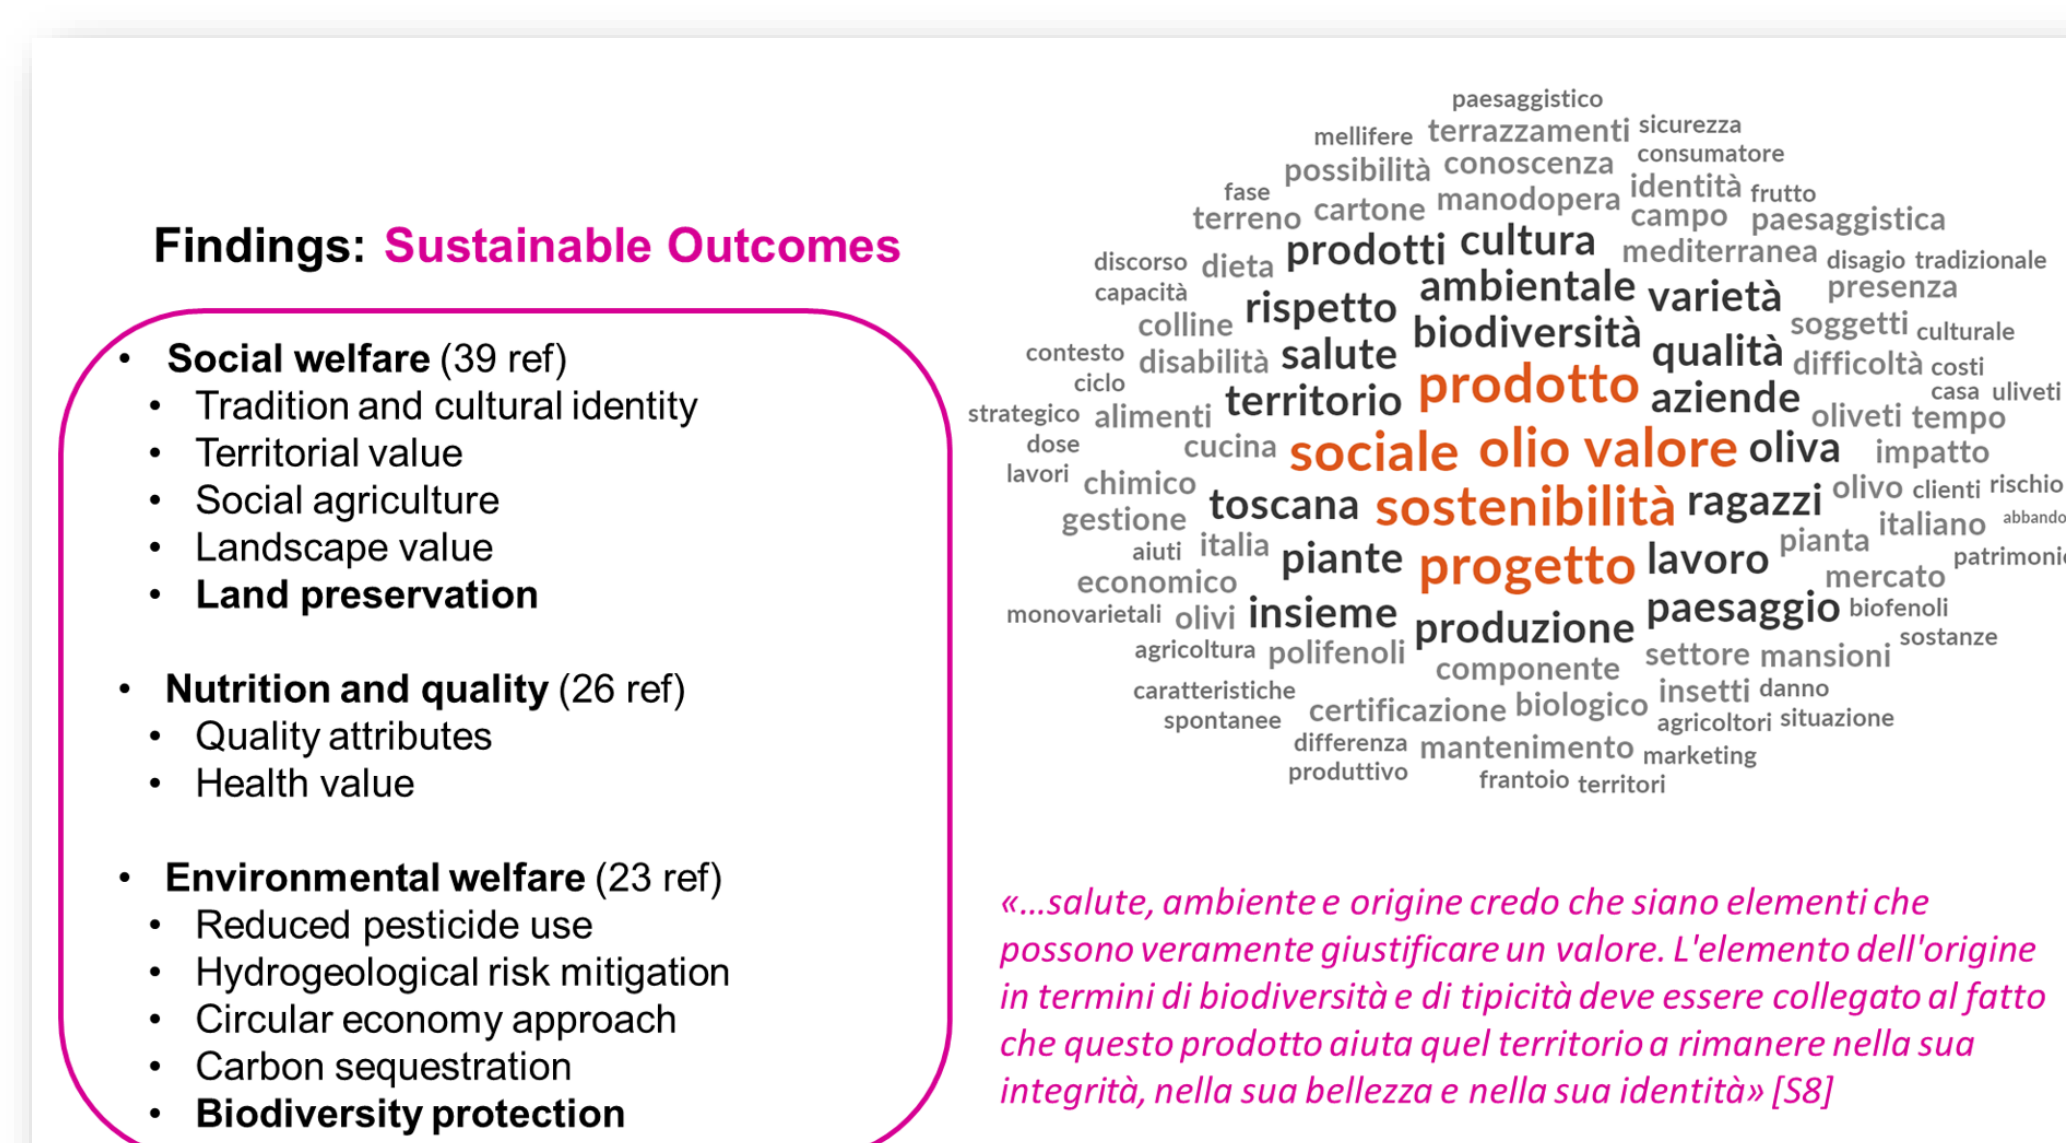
Findings: Sustainable Outcomes

- **Social welfare** (39 ref)
  - Tradition and cultural identity
  - Territorial value
  - Social agriculture
  - Landscape value
  - **Land preservation**

- **Nutrition and quality** (26 ref)
  - Quality attributes
  - Health value

- **Environmental welfare** (23 ref)
  - Reduced pesticide use
  - Hydrogeological risk mitigation
  - Circular economy approach
  - Carbon sequestration
  - **Biodiversity protection**

paesaggistico
mellifere terrazzamenti sicurezza
possibilità conoscenza consumatore
fase manodopera identità frutto
terreno cartone campo paesaggistica
discorso dieta prodotti cultura mediterranea disagio tradizionale
capacità ambientale varietà presenza
colline rispetto biodiversità soggetti culturale
contesto disabilità salute qualità difficoltà costi
ciclo prodotto casa uliveti
strategico alimenti territorio aziende oliveti tempo
dose cucina sociale olio valore oliva impatto
lavori chimico olivo clienti rischio
gestione toscana sostenibilità ragazzi italiano abbando
aiuti italia pianta
economico piante progetto lavoro mercato patrimoni
monovarietali olivi insieme paesaggio biofenoli
agricoltura polifenoli produzione settore mansioni sostanze
componente insetti danno
caratteristiche certificazione biologico agricoltori situazione
spontanee differenza mantenimento marketing
produttivo frantoio territori

«...salute, ambiente e origine credo che siano elementi che possono veramente giustificare un valore. L'elemento dell'origine in termini di biodiversità e di tipicità deve essere collegato al fatto che questo prodotto aiuta quel territorio a rimanere nella sua integrità, nella sua bellezza e nella sua identità» [S8]